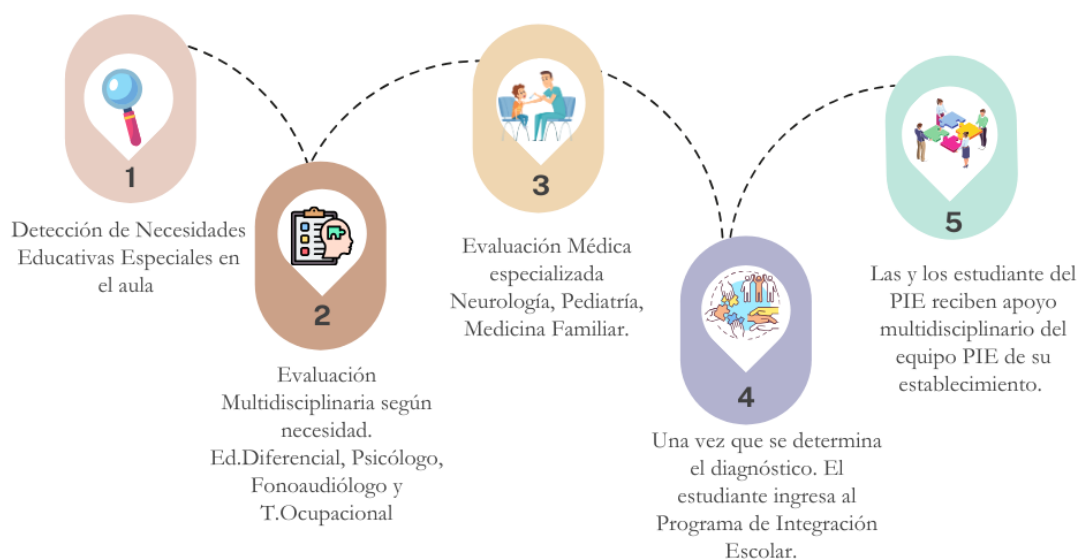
1

Detección de Necesidades Educativas Especiales en el aula

2

Evaluación Multidisciplinaria según necesidad. Ed.Diferencial, Psicólogo, Fonoaudiólogo y T.Ocupacional

3

Evaluación Médica especializada Neurología, Pediatría, Medicina Familiar.

4

Una vez que se determina el diagnóstico. El estudiante ingresa al Programa de Integración Escolar.

5

Las y los estudiante del PIE reciben apoyo multidisciplinario del equipo PIE de su establecimiento.